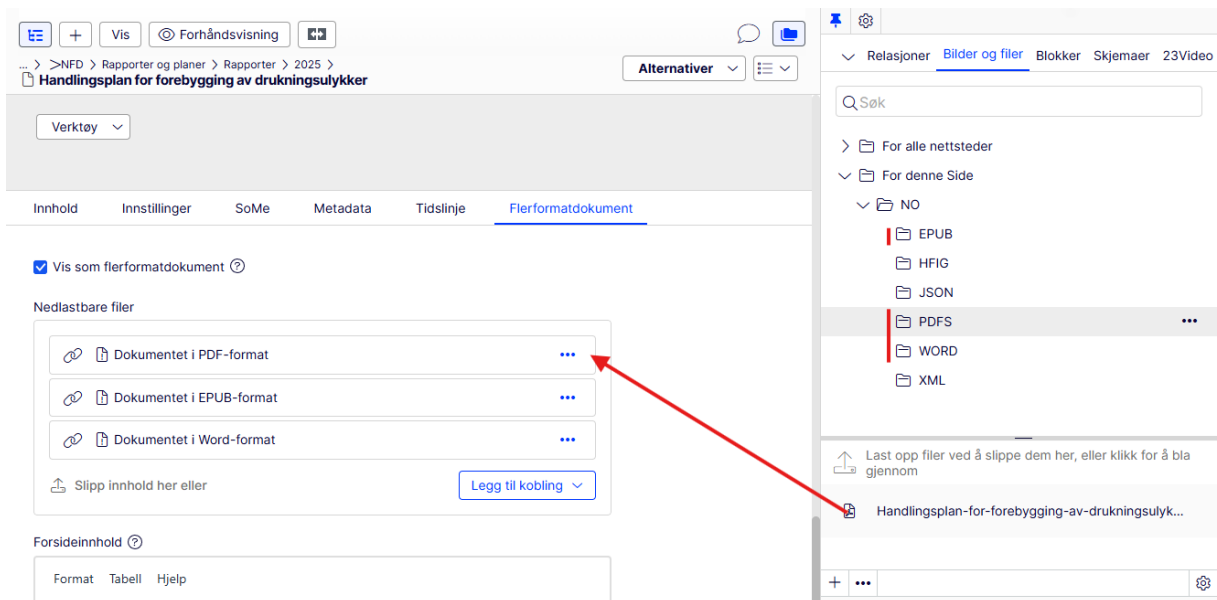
+ Vis Forhåndsvisning

... > >NFD > Rapporter og planer > Rapporter > 2025 >
Handlingsplan for forebygging av drukningsulykker

Alternativer

Verktøy

Innhold Innstillinger SoMe Metadata Tidslinje Flerformatdokument

Vis som flerformatdokument ?

Nedlastbare filer

Dokumentet i PDF-format •••

Dokumentet i EPUB-format •••

Dokumentet i Word-format •••

Slipp innhold her eller

Legg til kobling

Forsideinnhold ?

Format Tabell Hjelp

Relasjoner Bilder og filer Blokker Skjemaer 23Video

Søk

For alle nettsteder

For denne Side

NO

EPUB

HFIG

JSON

PDFS •••

WORD

XML

Last opp filer ved å slippe dem her, eller klikk for å bla gjennom

Handlingsplan-for-forebygging-av-drukningsulyk...

+ •••